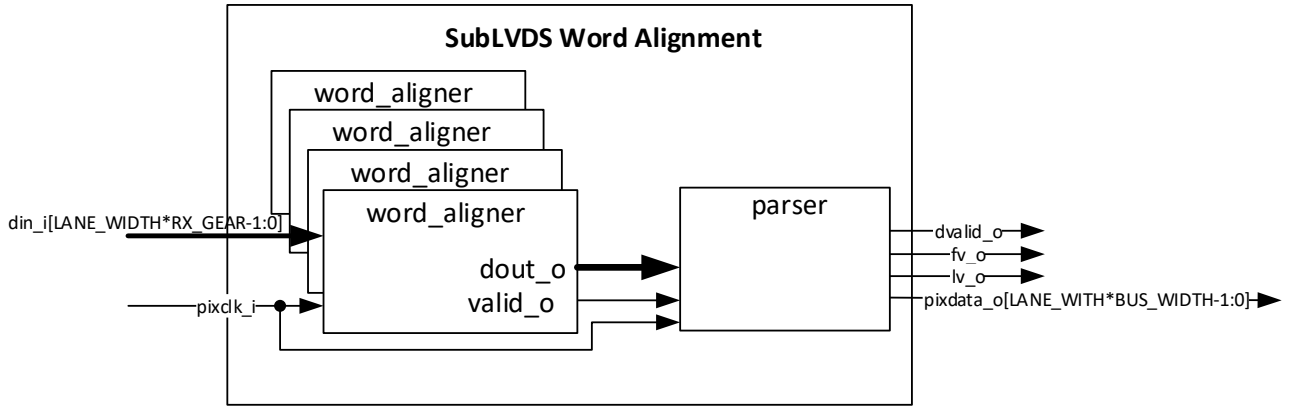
SubLVDS Word Alignment

word_aligner

word_aligner

word_aligner

word_aligner

din_i[LANE_WIDTH*RX_GEAR-1:0]

dout_o

valid_o

pixclk_i

parser

dvalid_o

fv_o

lv_o

pixdata_o[LANE_WITH*BUS_WIDTH-1:0]